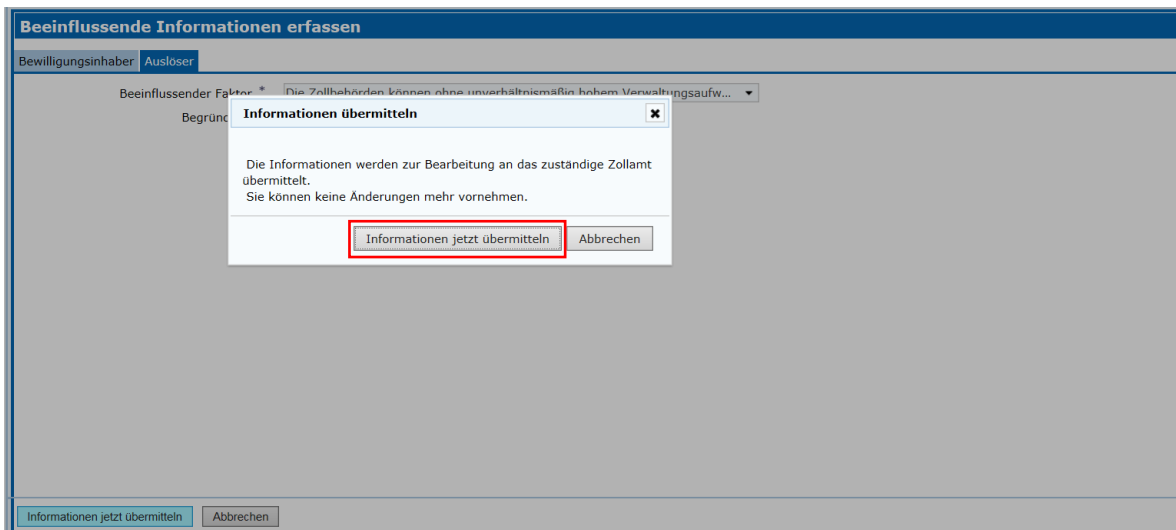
Beeinflussende Informationen erfassen

Bewilligungsinhaber Auslöser

Beeinflussender Faktor * Die Zollbehörden können ohne unverhältnismäßig hohem Verwaltungsaufw...

Begründ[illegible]

Informationen übermitteln

Die Informationen werden zur Bearbeitung an das zuständige Zollamt übermittelt.
Sie können keine Änderungen mehr vornehmen.

Informationen jetzt übermitteln Abbrechen

Informationen jetzt übermitteln Abbrechen